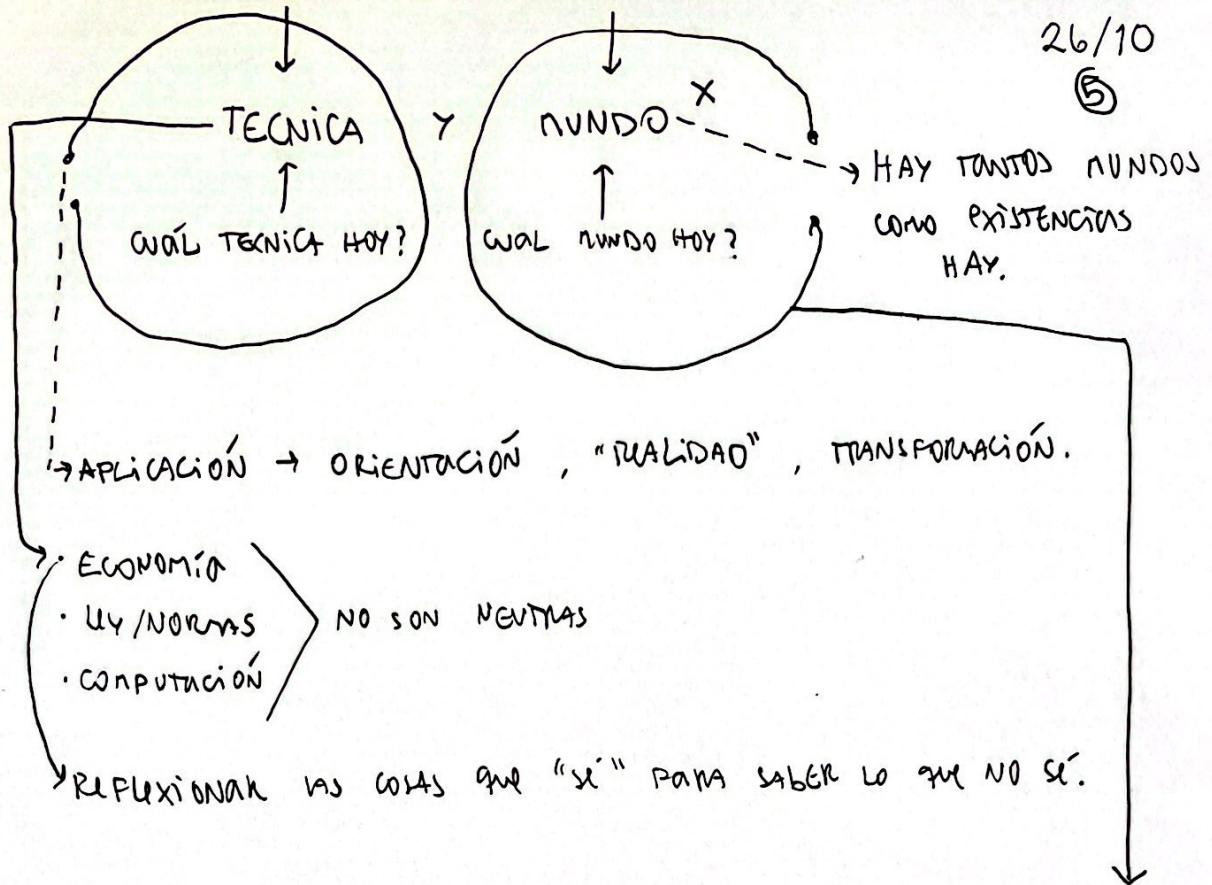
26/10
⑤

TECNICA Y MUNDO

x

HAY TANTOS MUNDOS COMO EXISTENCIAS HAY.

CUÁL TECNICA HOY?

CUAL MUNDO HOY?

APLICACIÓN → ORIENTACIÓN, "REALIDAD", TRANSFORMACIÓN.

· ECONOMÍA
· LEY/NORMAS
· COMPUTACIÓN

NO SON NEUTRAS

REFLEXIONAR LAS COSAS QUE "SÉ" PARA SABER LO QUE NO SÉ.